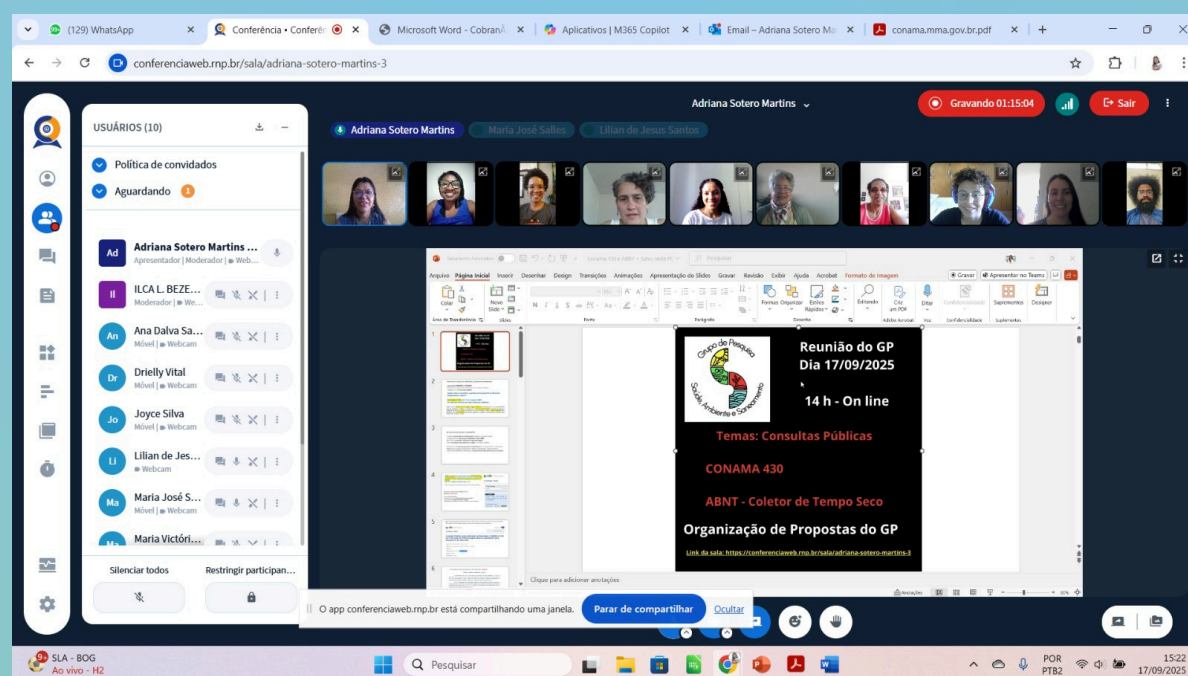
(129) WhatsApp
Conferência • Conferê
Microsoft Word - Cobran
Aplicativos | M365 Copilot
Email – Adriana Sotero Ma
conama.mma.gov.br.pdf

conferenciaweb.rnp.br/sala/adriana-sotero-martins-3

Adriana Sotero Martins
Gravando 01:15:04
Sair

USUÁRIOS (10)
Política de convidados
Aguardando 1

Adriana Sotero Martins ...
Apresentador | Moderador | Web...
ILCA L. BEZE...
Moderador | We...
Ana Dalva Sa...
Móvel | Webcam
Drielly Vital
Móvel | Webcam
Joyce Silva
Móvel | Webcam
Lilian de Jes...
Webcam
Maria José S...
Móvel | Webcam
Maria Victóri...

Silenciar todos
Restringir participan...

Adriana Sotero Martins
Maria José Salles
Lilian de Jesus Santos

Arquivo Página Inicial Inserir Desenhar Design Transições Animações Apresentação de Slides Gravar Revisão Exibir Ajuda Acrobat Formato de Imagem
Gravar
Apresentar no Teams

Grupo de Pesquisa Saúde, Ambiente e Saneamento

Reunião do GP
Dia 17/09/2025

14 h - On line

Temas: Consultas Públicas

CONAMA 430

ABNT - Coletor de Tempo Seco

Organização de Propostas do GP

Link da sala: https://conferenciaweb.rnp.br/sala/adriana-sotero-martins-3

Clique para adicionar anotações

O app conferenciaweb.rnp.br está compartilhando uma janela.
Parar de compartilhar
Ocultar

SLA - BOG
Ao vivo - H2
Pesquisar
POR
PTB2
15:22
17/09/2025